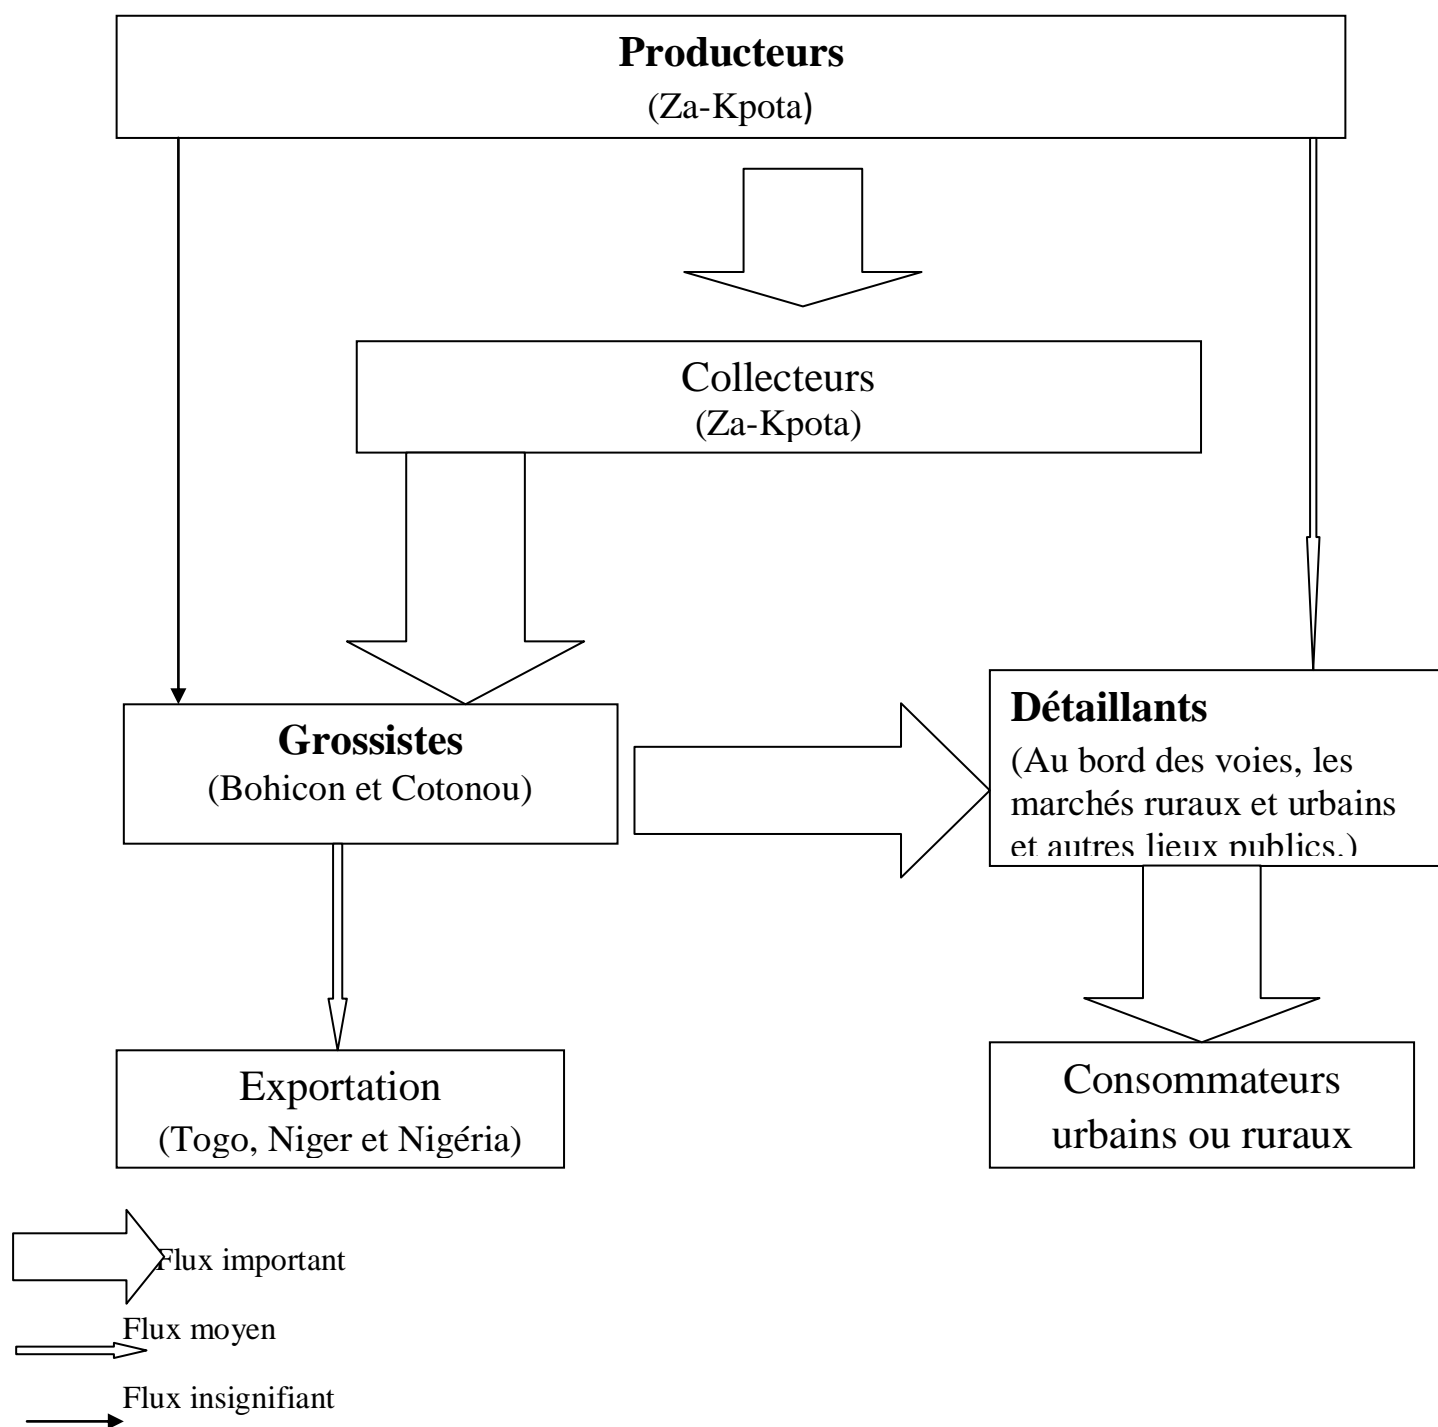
**Producteurs**
(Za-Kpota)

Collecteurs
(Za-Kpota)

**Grossistes**
(Bohicon et Cotonou)

**Détaillants**
(Au bord des voies, les marchés ruraux et urbains et autres lieux publics.)

Exportation
(Togo, Niger et Nigéria)

Consommateurs urbains ou ruraux

Flux important

Flux moyen

Flux insignifiant